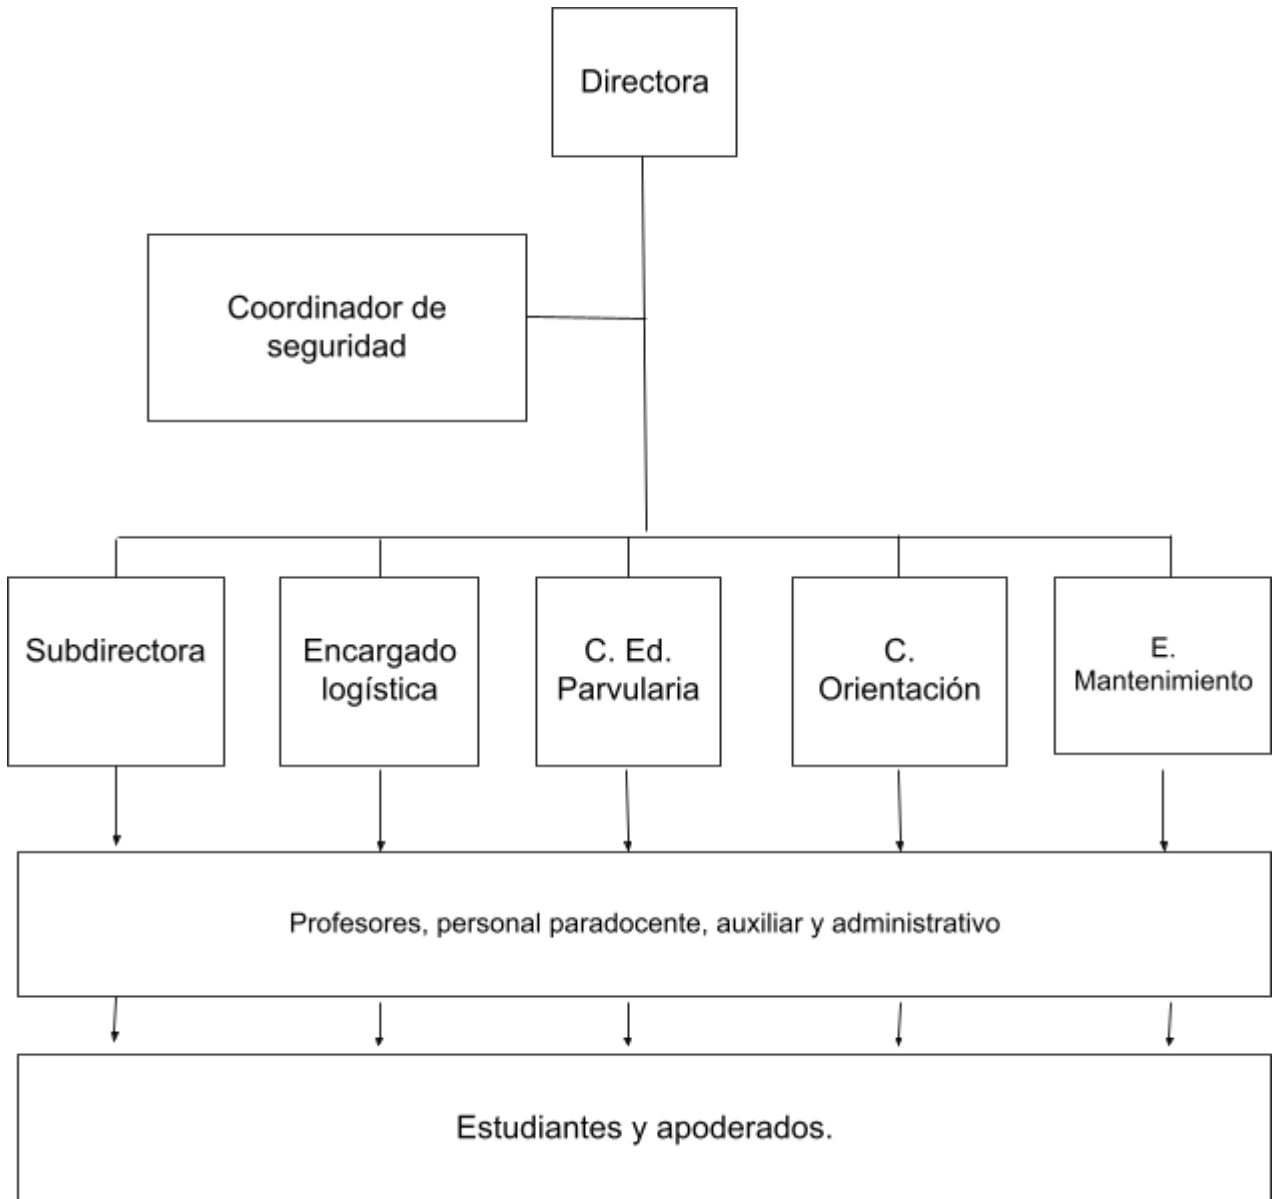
Directora

Coordinador de seguridad

Subdirectora

Encargado logística

C. Ed. Parvularia

C. Orientación

E. Mantenimiento

Profesores, personal paradocente, auxiliar y administrativo

Estudiantes y apoderados.